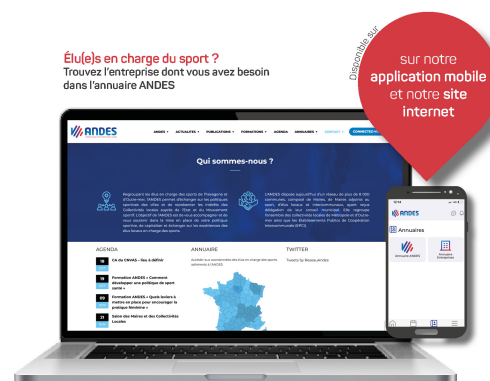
Élu(e)s en charge du sport ?
Trouvez l'entreprise dont vous avez besoin dans l'annuaire ANDES

Disponible sur

sur notre application mobile et notre site internet

ANDES

ANDES ACTUALITÉS PUBLICATIONS FORMATIONS AGENDA ANNUAIRES CONTACT CONNECTEZ-VOUS

Qui sommes-nous ?

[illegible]

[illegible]

AGENDA

CA du CNOSF – lieu à définir

Formation ANDES « Comment développer une politique de sport santé »

Formation ANDES « Quels leviers à mettre en place pour encourager la pratique féminine »

Salon des Maires et des Collectivités Locales

ANNUAIRE

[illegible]

TWITTER

Tweets by ReseauAndes

ANDES

Annuaires

Annuaire ANDES

Annuaire Entreprises